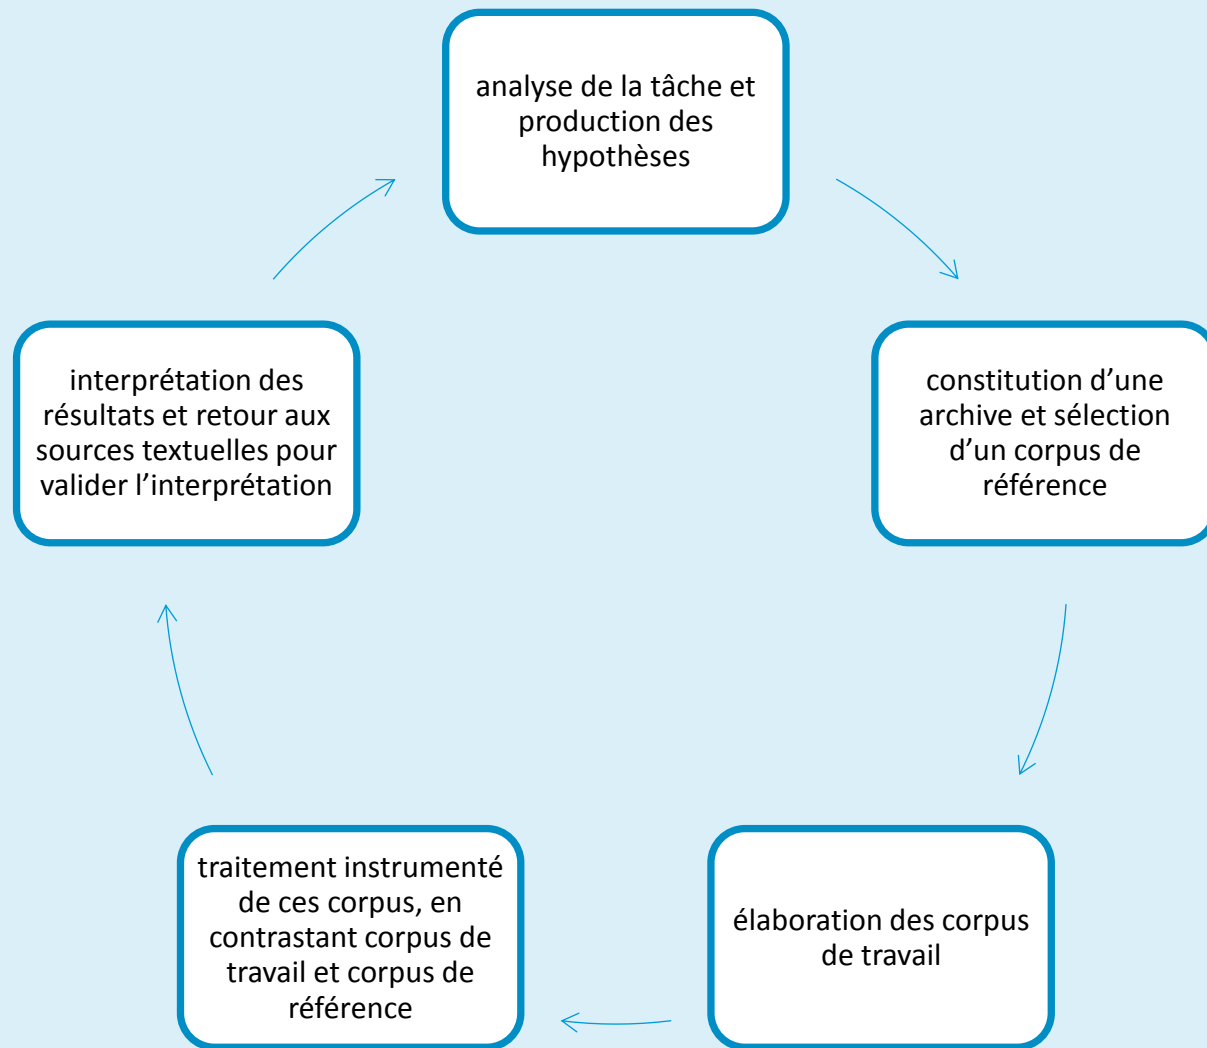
analyse de la tâche et production des hypothèses

constitution d’une archive et sélection d’un corpus de référence

élaboration des corpus de travail

traitement instrumenté de ces corpus, en contrastant corpus de travail et corpus de référence

interprétation des résultats et retour aux sources textuelles pour valider l’interprétation